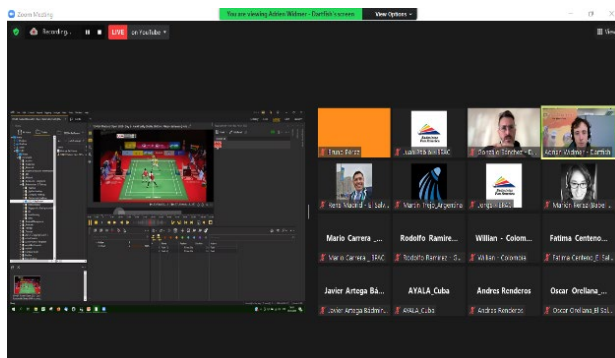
Zoom Meeting

You are viewing Adrien Widmer - Dartfish's screen

View Options

Recording...

LIVE on YouTube

View

Trano Ferez

Juan Pablo Gil | TAC

Rodrigo Sánchez - E...

Adrien Widmer - Dartfish

Rens Madrid - El Salv...

Martin Trejo_Argentina

Jorge V. | FAC

Marián Ferez Bazal...

Mario Carrera _...

Rodolfo Ramire...

Willian - Colom...

Fatima Centeno...

Mario Carrera _ TFAC

Rodolfo Ramirez - S...

Willian - Colombia

Fatima Centeno_El Sal...

Javier Artega Bá...

AYALA_Cuba

Andres Renderos

Oscar Orellana _...

Javier Artega Bádmin...

AYALA_Cuba

Andres Renderos

Oscar Orellana_El Sal...